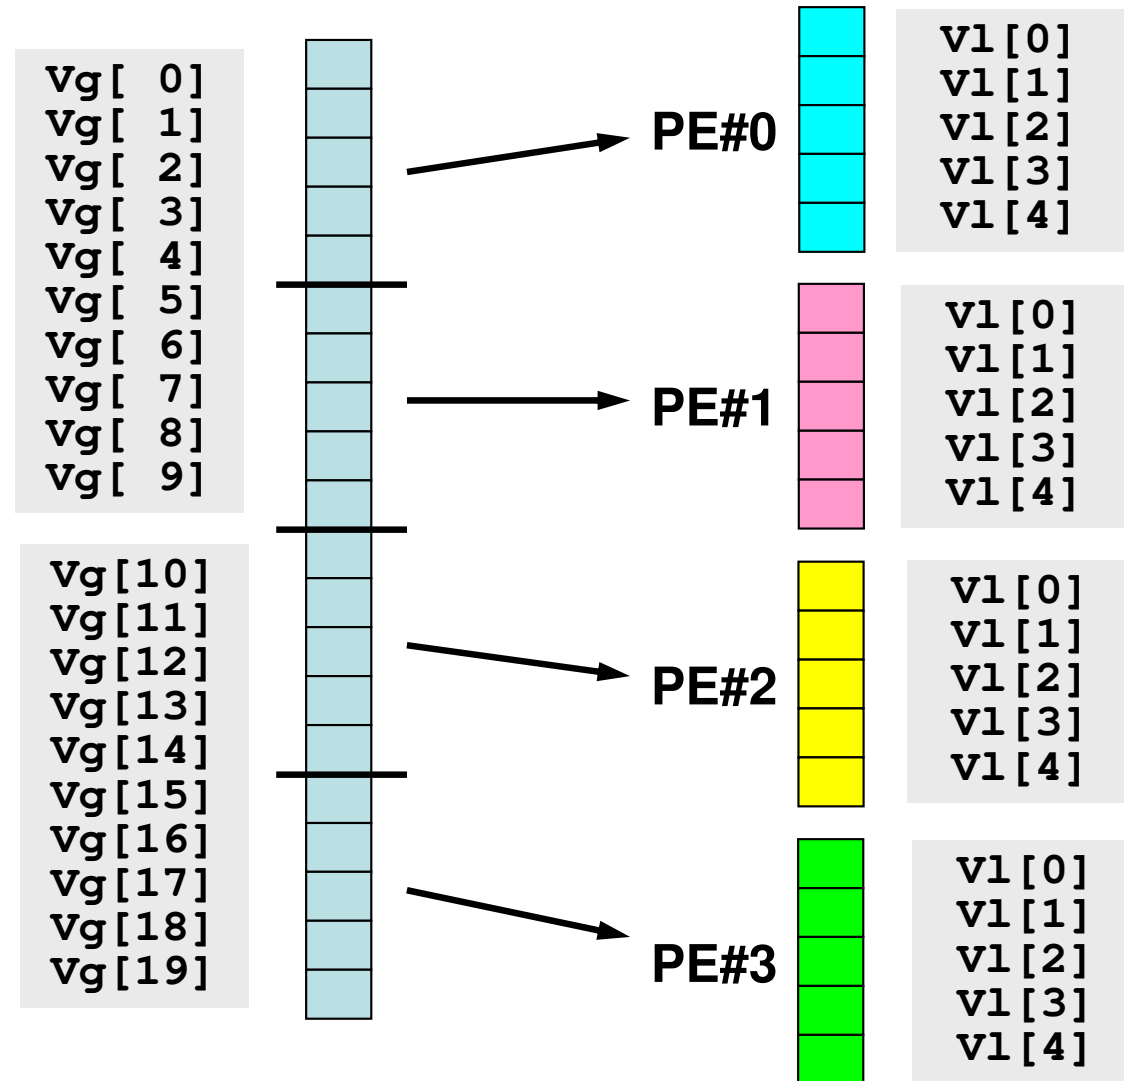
Vg[ 0]
Vg[ 1]
Vg[ 2]
Vg[ 3]
Vg[ 4]
Vg[ 5]
Vg[ 6]
Vg[ 7]
Vg[ 8]
Vg[ 9]

Vg[10]
Vg[11]
Vg[12]
Vg[13]
Vg[14]
Vg[15]
Vg[16]
Vg[17]
Vg[18]
Vg[19]

PE#0
Vl[0]
Vl[1]
Vl[2]
Vl[3]
Vl[4]

PE#1
Vl[0]
Vl[1]
Vl[2]
Vl[3]
Vl[4]

PE#2
Vl[0]
Vl[1]
Vl[2]
Vl[3]
Vl[4]

PE#3
Vl[0]
Vl[1]
Vl[2]
Vl[3]
Vl[4]